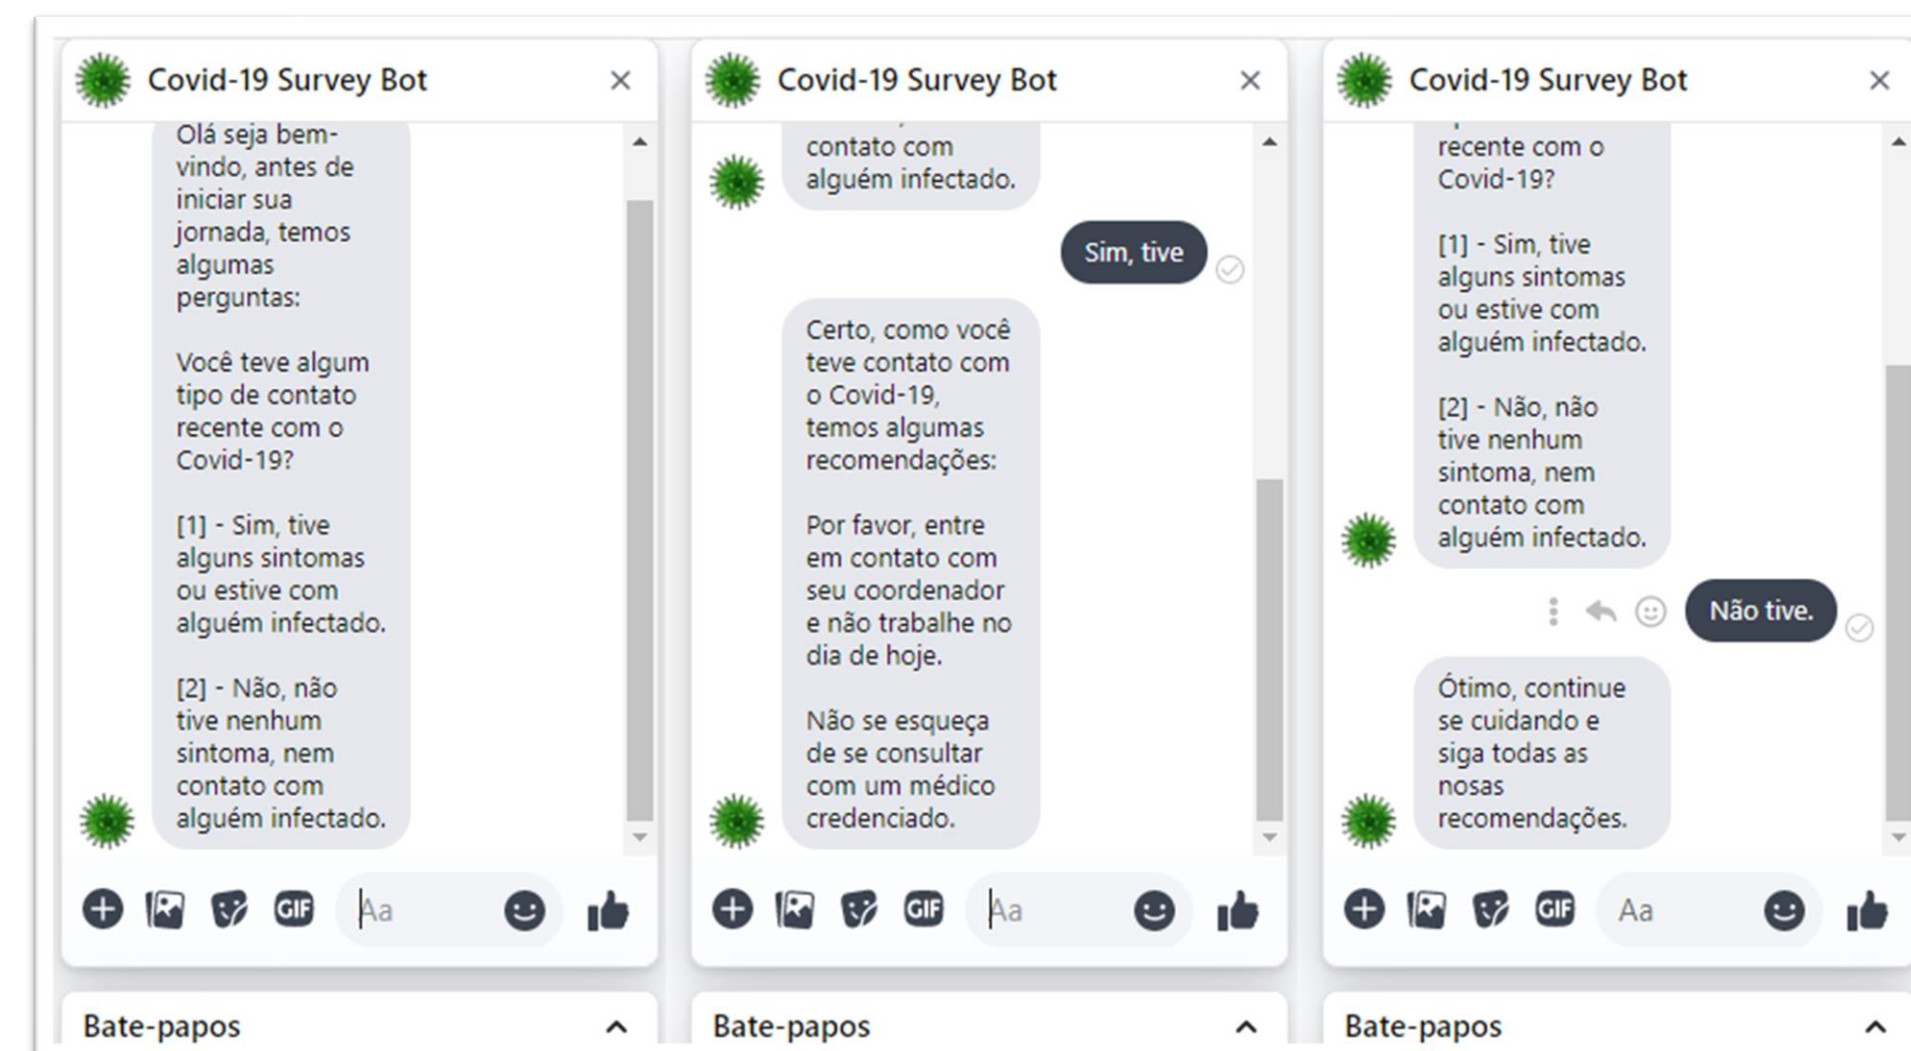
Covid-19 Survey Bot ×

Olá seja bem-vindo, antes de iniciar sua jornada, temos algumas perguntas:

Você teve algum tipo de contato recente com o Covid-19?

[1] - Sim, tive alguns sintomas ou estive com alguém infectado.

[2] - Não, não tive nenhum sintoma, nem contato com alguém infectado.

GIF Aa

Bate-papos

Covid-19 Survey Bot ×

contato com alguém infectado.

Sim, tive

Certo, como você teve contato com o Covid-19, temos algumas recomendações:

Por favor, entre em contato com seu coordenador e não trabalhe no dia de hoje.

Não se esqueça de se consultar com um médico credenciado.

GIF Aa

Bate-papos

Covid-19 Survey Bot ×

recente com o Covid-19?

[1] - Sim, tive alguns sintomas ou estive com alguém infectado.

[2] - Não, não tive nenhum sintoma, nem contato com alguém infectado.

Não tive.

Ótimo, continue se cuidando e siga todas as nosas recomendações.

GIF Aa

Bate-papos